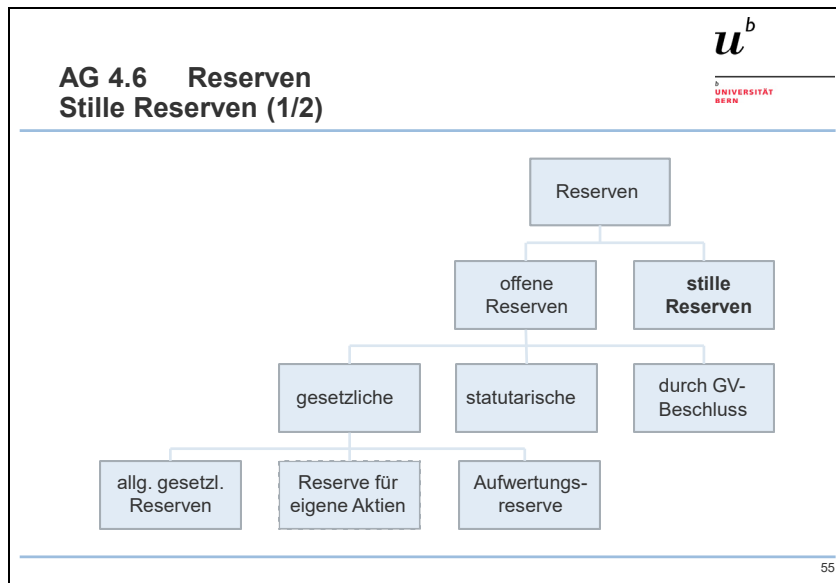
AG 4.6 Reserven
Stille Reserven (1/2)

$u^b$

b
UNIVERSITÄT
BERN

Reserven

offene Reserven

stille Reserven

gesetzliche

statutarische

durch GV-Beschluss

allg. gesetzl. Reserven

Reserve für eigene Aktien

Aufwertungsreserve

55